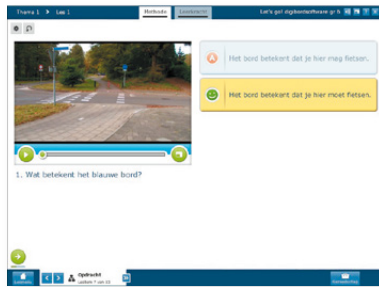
Thema 1 Les 1

Methode

Leerkracht

Let's go! digibordsoftware gr 5

A Het bord betekent dat je hier mag fietsen.

Het bord betekent dat je hier moet fietsen.

1. Wat betekent het blauwe bord?

Opdracht

Lesfilm 7 van 15

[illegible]